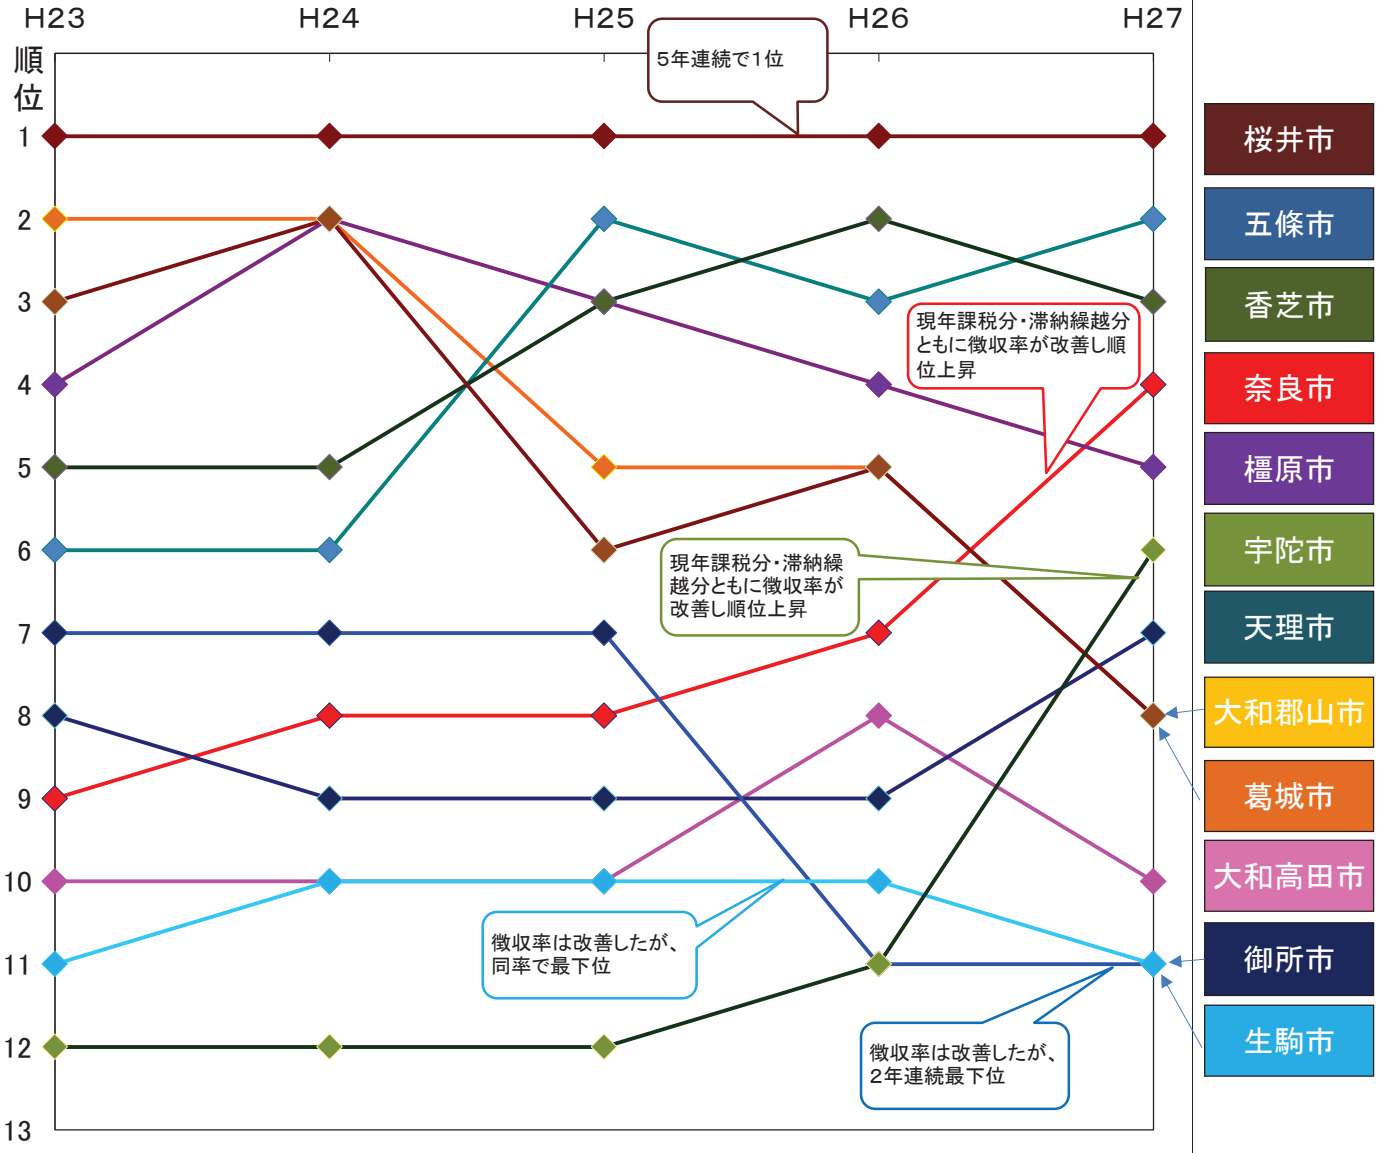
H23 H24 H25 H26 H27

順位

1
2
3
4
5
6
7
8
9
10
11
12
13

5年連続で1位

現年課税分・滞納繰越分ともに徴収率が改善し順位上昇

現年課税分・滞納繰越分ともに徴収率が改善し順位上昇

徴収率は改善したが、同率で最下位

徴収率は改善したが、2年連続最下位

桜井市
五條市
香芝市
奈良市
橿原市
宇陀市
天理市
大和郡山市
葛城市
大和高田市
御所市
生駒市